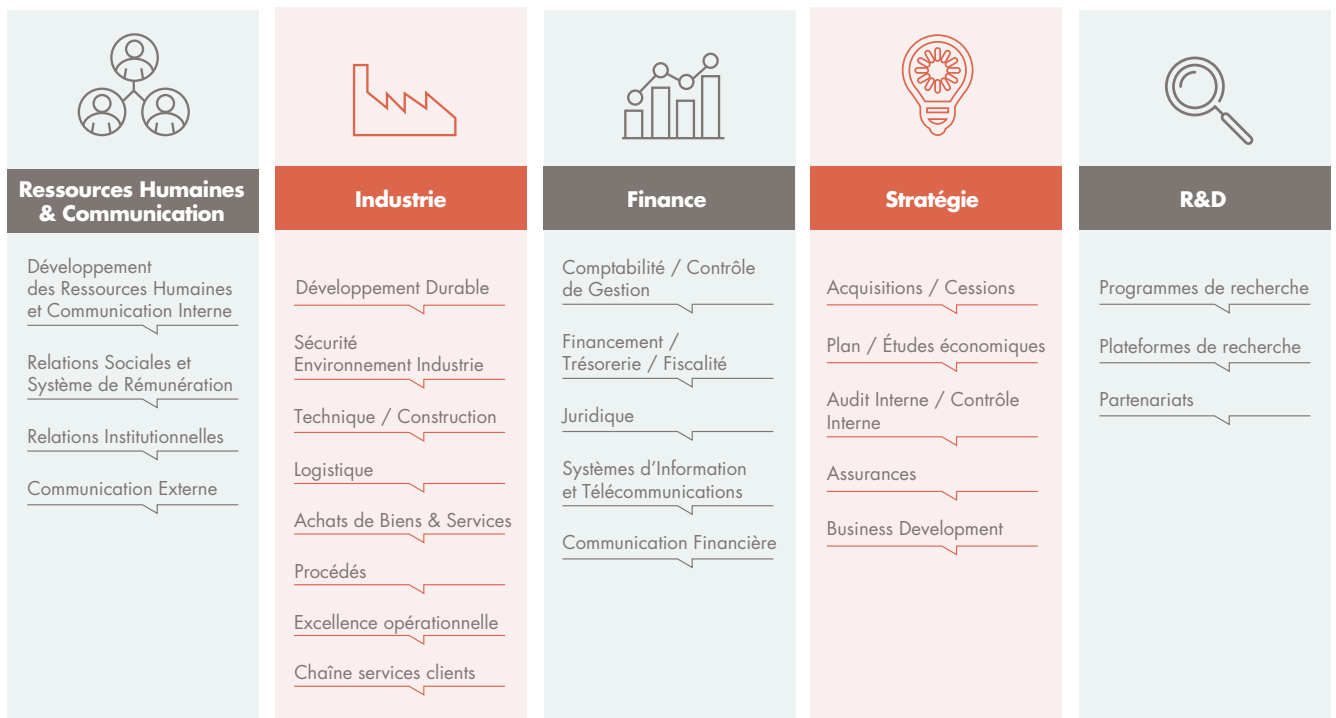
Ressources Humaines & Communication

Développement des Ressources Humaines et Communication Interne

Relations Sociales et Système de Rémunération

Relations Institutionnelles

Communication Externe

Industrie

Développement Durable

Sécurité Environnement Industrie

Technique / Construction

Logistique

Achats de Biens & Services

Procédés

Excellence opérationnelle

Chaîne services clients

Finance

Comptabilité / Contrôle de Gestion

Financement / Trésorerie / Fiscalité

Juridique

Systèmes d'Information et Télécommunications

Communication Financière

Stratégie

Acquisitions / Cessions

Plan / Études économiques

Audit Interne / Contrôle Interne

Assurances

Business Development

R&D

Programmes de recherche

Plateformes de recherche

Partenariats